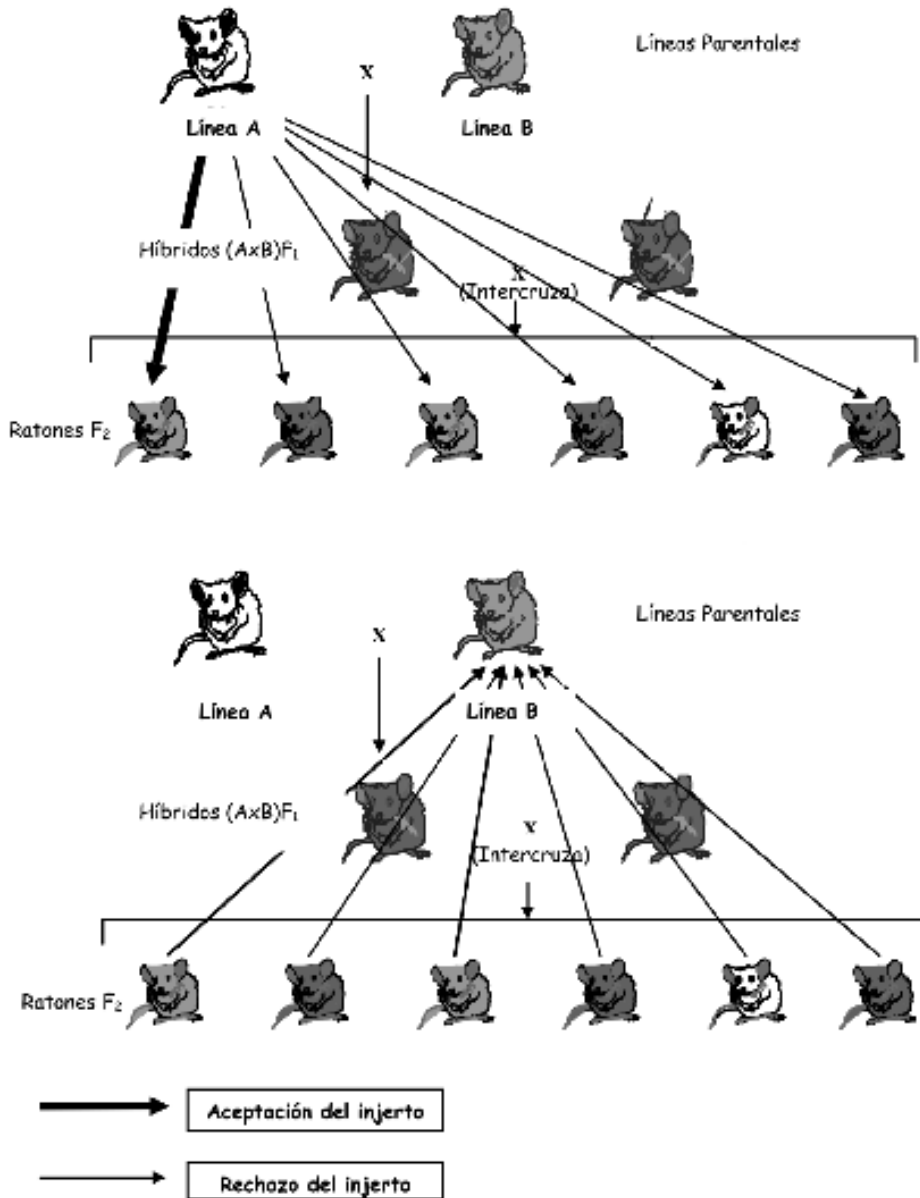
Líneas Parentales

X

Línea A

Línea B

Híbridos (AxB)F$_1$

X
(Intercruza)

Ratones F$_2$

Líneas Parentales

X

Línea A

Línea B

Híbridos (AxB)F$_1$

X
(Intercruza)

Ratones F$_2$

Aceptación del injerto

Rechazo del injerto